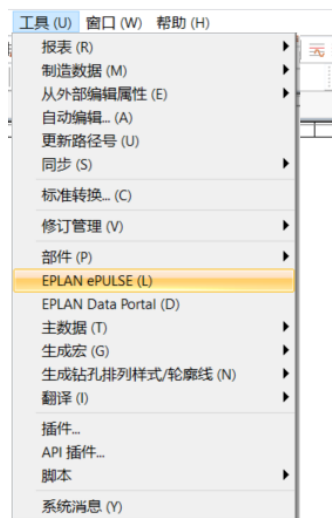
工具 (U) 窗口 (W) 帮助 (H)

报表 (R)
制造数据 (M)
从外部编辑属性 (E)
自动编辑... (A)
更新路径号 (U)
同步 (S)
标准转换... (C)
修订管理 (V)
部件 (P)
EPLAN ePULSE (L)
EPLAN Data Portal (D)
主数据 (T)
生成宏 (G)
生成钻孔排列样式/轮廓线 (N)
翻译 (I)
插件...
API 插件...
脚本
系统消息 (Y)